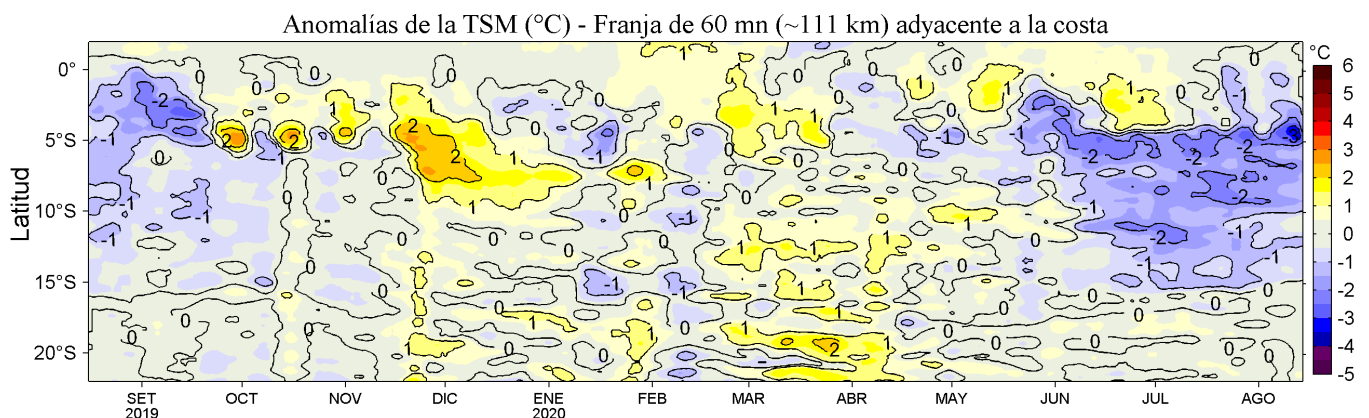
Anomalías de la TSM (°C) - Franja de 60 mn (~111 km) adyacente a la costa

Latitud

0°
5°S
10°S
15°S
20°S

SET 2019
OCT
NOV
DIC
ENE 2020
FEB
MAR
ABR
MAY
JUN
JUL
AGO

°C
6
5
4
3
2
1
0
-1
-2
-3
-4
-5

-2
-1
0
2
2
1
2
1
2
1
0
-1
1
1
0
-1
-1
0
1
1
0
1
1
0
-1
-2
-2
-2
-3
-1
-2
-1
-2
-1
0
1
1
0
1
1
2
1
0
0
0
0
0
0
0